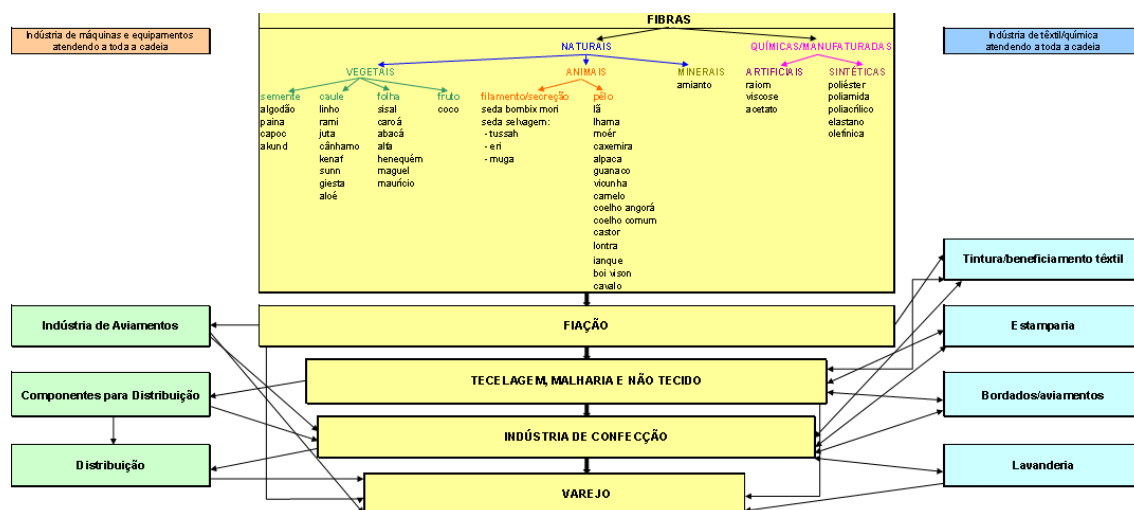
Indústria de máquinas e equipamentos atendendo a toda a cadeia

FIBRAS

Indústria de têxtil/química atendendo a toda a cadeia

NATURAIS

QUÍMICAS/MANUFATURADAS

VEGETAIS

ANIMAIS

MINERAIS

ARTIFICIAIS

SINTÉTICAS

semente
algodão
paina
capoc
akund

caule
linho
rami
juta
cânhamo
kenaf
sunn
giesta
aloé

folha
sisal
caroá
abacá
alfa
henequém
maguel
maurício

fruto
coco

filamento/secreção
seda bombix mori
seda selvagem:
- tussah
- eri
- muga

pelo
lã
lhama
moér
caxemira
alpaca
guanaco
vicunha
camelo
coelho angorá
coelho comum
castor
lontra
ianque
boi vison
cavalo

amianto

raiom
viscose
acetato

poliéster
poliamida
poliacrílico
elastano
olefínica

Indústria de Aviamentos

FIAÇÃO

Tintura/beneficiamento têxtil

Estamparia

Componentes para Distribuição

TECELAGEM, MALHARIA E NÃO TECIDO

Bordados/aviamentos

INDÚSTRIA DE CONFECÇÃO

Distribuição

Lavanderia

VAREJO